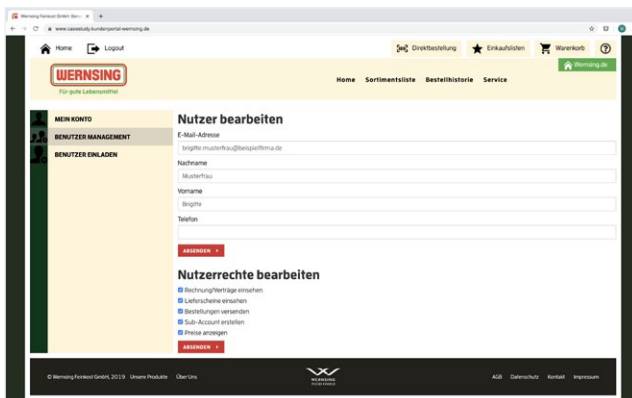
Wernsing Feinkost GmbH: Ben... ×

www.casestudy.kundenportal-wernsing.de

Home Logout

Direktbestellung Einkaufslisten Warenkorb ?

WERNSING
Für gute Lebensmittel

Wernsing.de

Home Sortimentsliste Bestellhistorie Service

MEIN KONTO
BENUTZER MANAGEMENT
BENUTZER EINLADEN

Nutzer bearbeiten

E-Mail-Adresse
brigitte.musterfrau@beispielfirma.de

Nachname
Musterfrau

Vorname
Brigitte

Telefon

ABSENDEN ›

Nutzerrechte bearbeiten

Rechnung/Verträge einsehen
Lieferscheine einsehen
Bestellungen versenden
Sub-Account erstellen
Preise anzeigen

ABSENDEN ›

© Wernsing Feinkost GmbH, 2019 Unsere Produkte Über Uns

WERNSING

AGB Datenschutz Kontakt Impressum